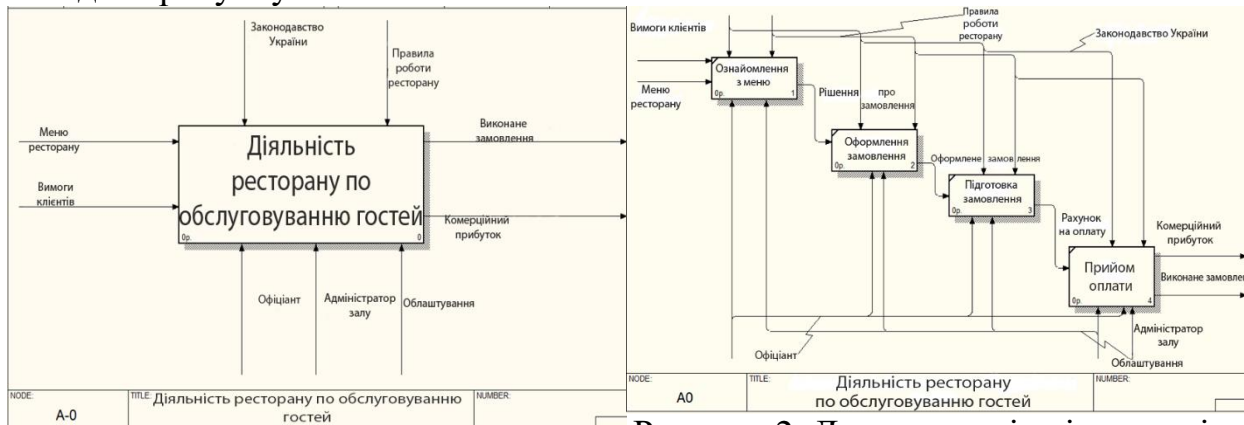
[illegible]

Законодавство України

Правила роботи ресторану

Меню ресторану

Вимоги клієнтів

Діяльність ресторану по обслуговуванню гостей

0р.

0

Виконане замовлення

Комерційний прибуток

Офіціант

Адміністратор залу

Облаштування

NODE:
A-0

TITLE: Діяльність ресторану по обслуговуванню гостей

NUMBER:

Вимоги клієнтів

Правила роботи ресторану

Законодавство України

Меню ресторану

Ознайомлення з меню

0р.

1

Рішення

про замовлення

Оформлення замовлення

0р.

2

Оформлене замовлення

Підготовка замовлення

0р.

3

Рахунок на оплату

Комерційний прибуток

Прийом оплати

0р.

4

Виконане замовле

Адміністратор залу

Офіціант

Облаштування

NODE:
A0

TITLE: Діяльність ресторану по обслуговуванню гостей

NUMBER:

Рисунок 2. Д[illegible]